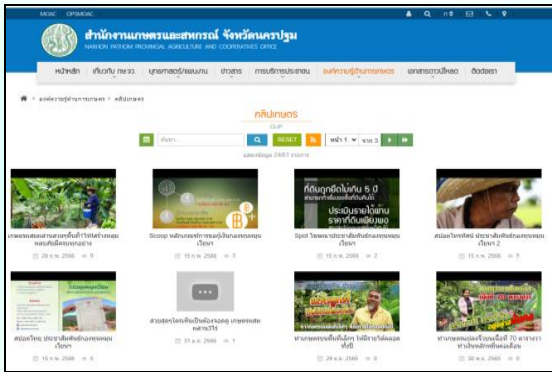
MOAC OPSMOAC

สำนักงานเกษตรและสหกรณ์ จังหวัดนครปฐม
NAKHON PATHOM PROVINCIAL AGRICULTURE AND COOPERATIVES OFFICE

หน้าหลัก เกี่ยวกับ กษ.จว. บุคลากรสาระ/แผนงาน ข่าวสาร การบริการประชาชน องค์ความรู้ด้านการเกษตร เอกสารดาวน์โหลด ติดต่อเรา

องค์ความรู้ด้านการเกษตร > คลิปเกษตร

คลิปเกษตร

CLIP

ค้นหา RESET หน้า 1 จาก 3

แสดงข้อมูล 24/61 รายการ

เกษตรแปลงสามารถทำเงินได้ไม่ใช่แค่ข้างหมู่บ้านเท่านั้นพืชทนแล้ง
28 ก.พ. 2566 9

Scoop หลักเกษตรทางเลือกปลูกผักแบบพอเพียง
15 ก.พ. 2566 7

Spot โฆษณา ประชาสัมพันธ์การเกษตรแบบพอเพียง
15 ก.พ. 2566 7

สปอตวิทยุ ประชาสัมพันธ์การเกษตรแบบพอเพียง 2
15 ก.พ. 2566 5

สปอตวิทยุ ประชาสัมพันธ์การเกษตรแบบพอเพียง
15 ก.พ. 2566 9

สวนสุดท้ายที่ไม่ใช้เคมีเลยสวนสุดท้าย
31 ม.ค. 2566 1

ทำเกษตรแบบผสมผสาน ให้มีรายได้ตลอดทั้งปี
29 ม.ค. 2566 0

ทำเกษตรแบบพึ่งตนเอง 70 ตารางวา ทำเงินหลักหมื่นต่อเดือน
30 ม.ค. 2566 0